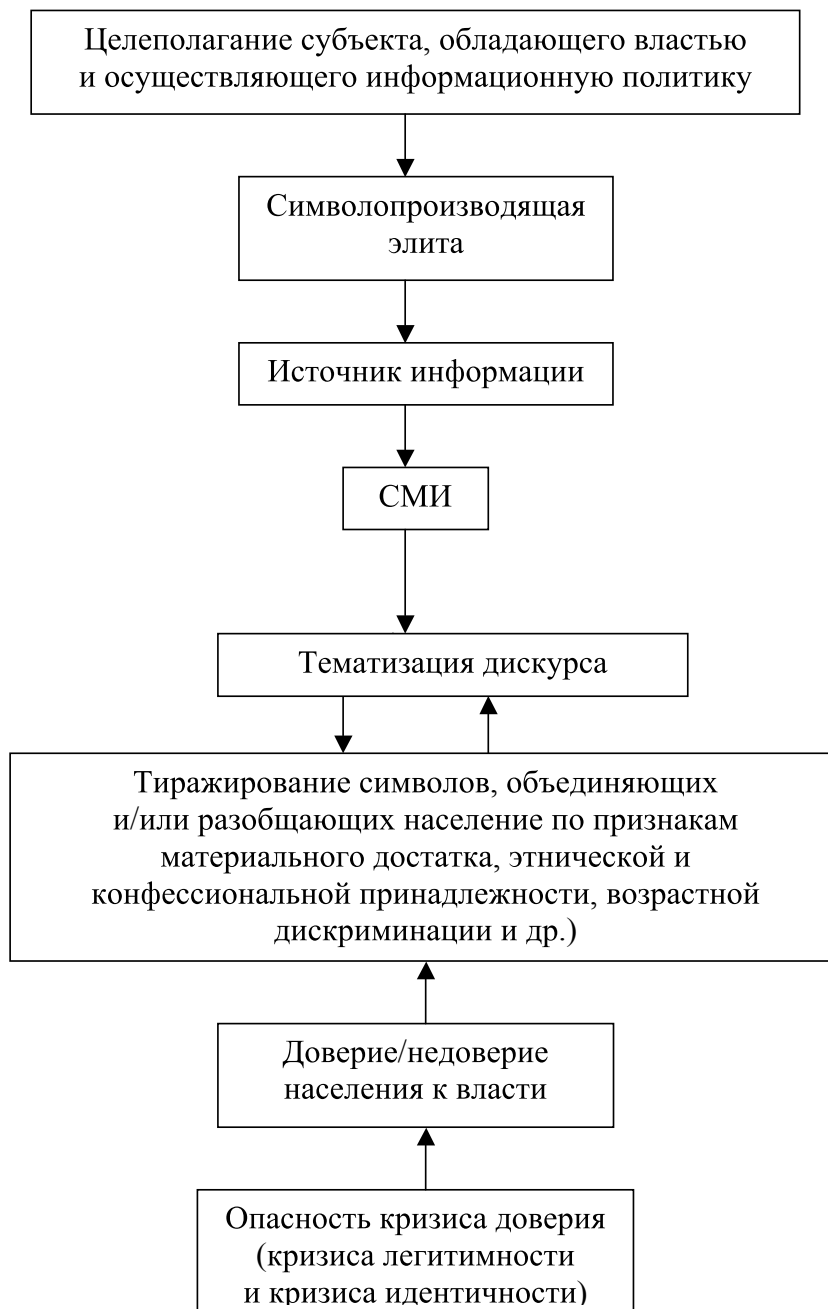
Целеполагание субъекта, обладающего властью и осуществляющего информационную политику

Символопроизводящая элита

Источник информации

СМИ

Тематизация дискурса

Тиражирование символов, объединяющих и/или разобщающих население по признакам материального достатка, этнической и конфессиональной принадлежности, возрастной дискриминации и др.)

Доверие/недоверие населения к власти

Опасность кризиса доверия (кризиса легитимности и кризиса идентичности)